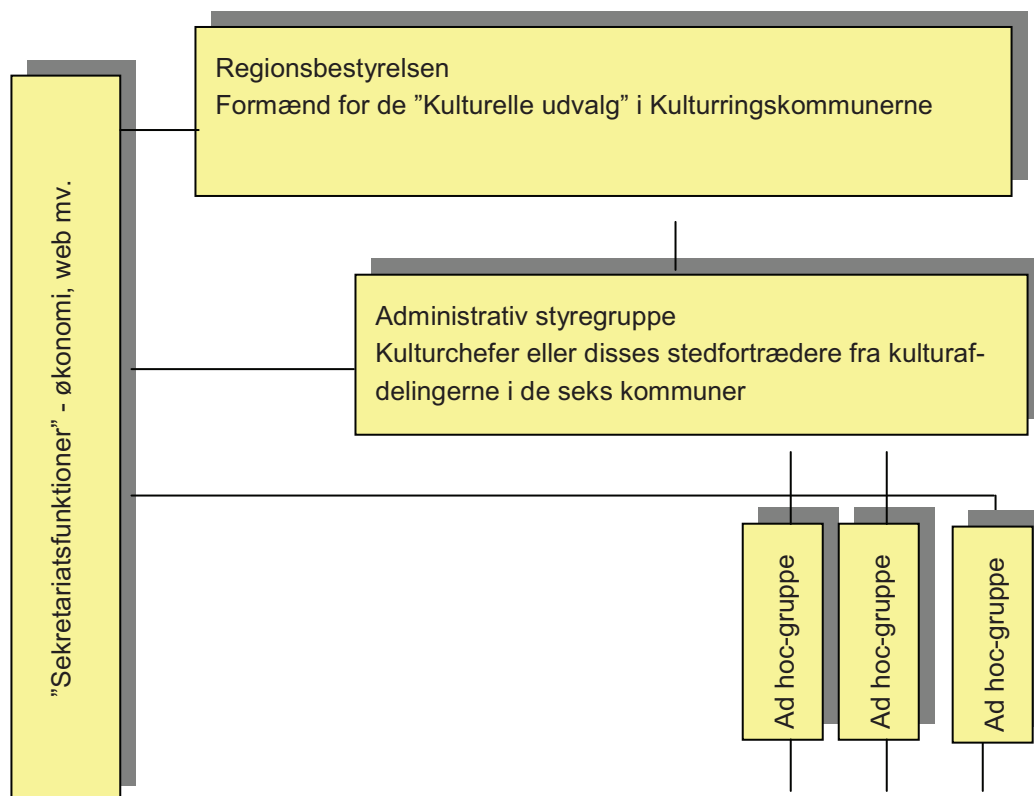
Regionsbestyrelsen
Formænd for de ”Kulturelle udvalg” i Kulturringskommunerne

Administrativ styregruppe
Kulturchefer eller disses stedfortrædere fra kulturafdelingerne i de seks kommuner

”Sekretariatsfunktioner” - økonomi, web mv.

Ad hoc-gruppe

Ad hoc-gruppe

Ad hoc-gruppe